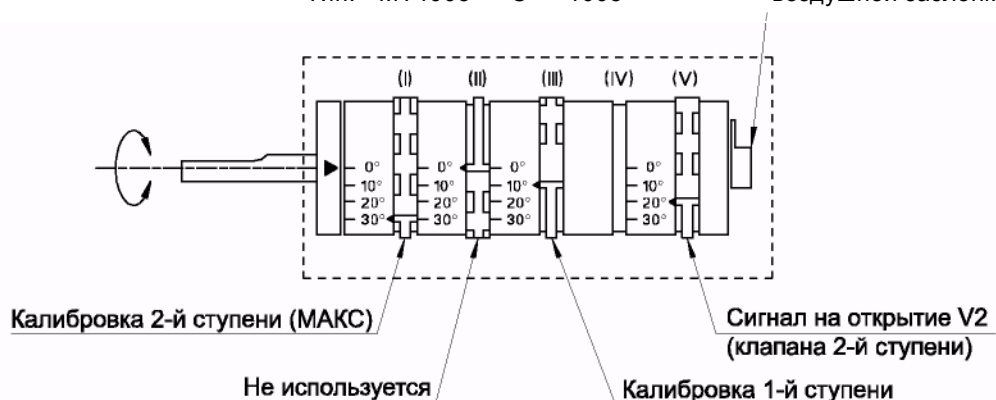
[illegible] воздушной заслонки

(I) (II) (III) (IV) (V)

0°
10°
20°
30°

0°
10°
20°
30°

0°
10°
20°
30°

0°
10°
20°
30°

Калибровка 2-й ступени (МАКС)

Сигнал на открытие V2 (клапана 2-й ступени)

Не используется

Калибровка 1-й ступени